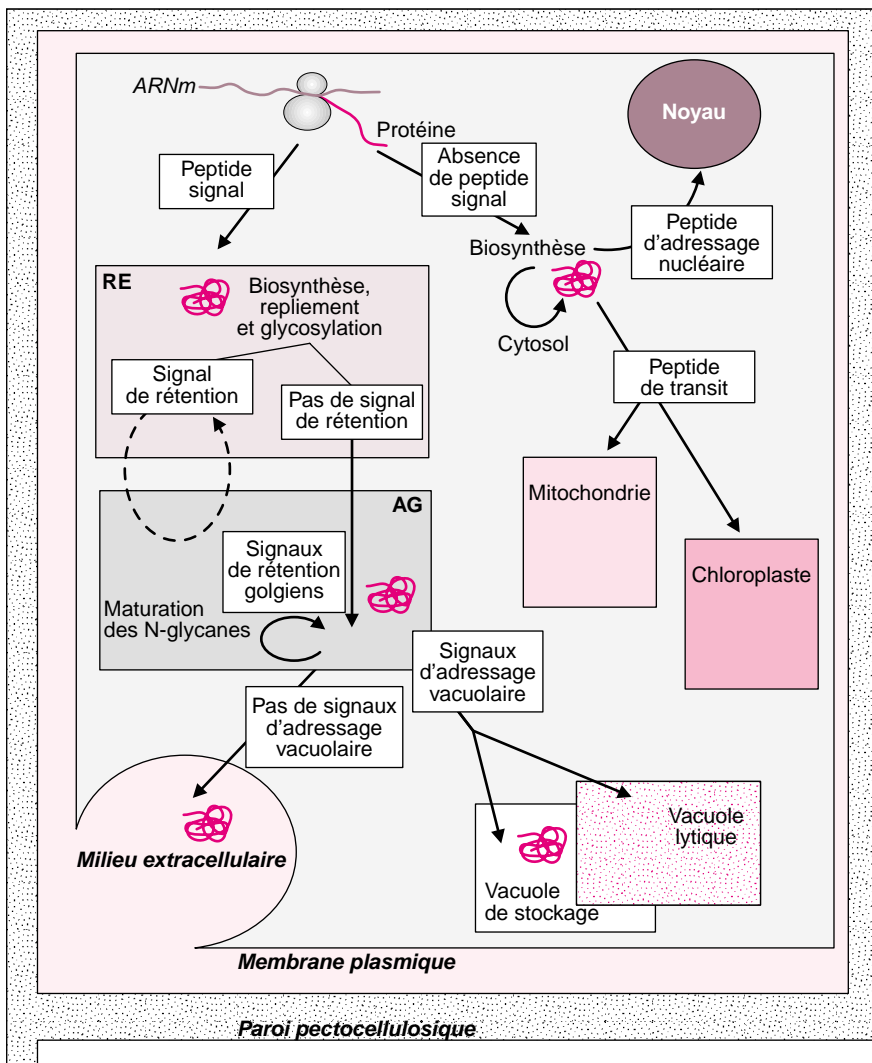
ARNm

Protéine

Noyau

Peptide signal

Absence de peptide signal

Biosynthèse

Peptide d'adressage nucléaire

RE

Biosynthèse, repliement et glycosylation

Cytosol

Signal de rétention

Pas de signal de rétention

Peptide de transit

AG

Mitochondrie

Signaux de rétention golgiens

Chloroplaste

Maturation des N-glycanes

Signaux d'adressage vacuolaire

Pas de signaux d'adressage vacuolaire

Vacuole lytique

Milieu extracellulaire

Vacuole de stockage

Membrane plasmique

Paroi pectocellulosique